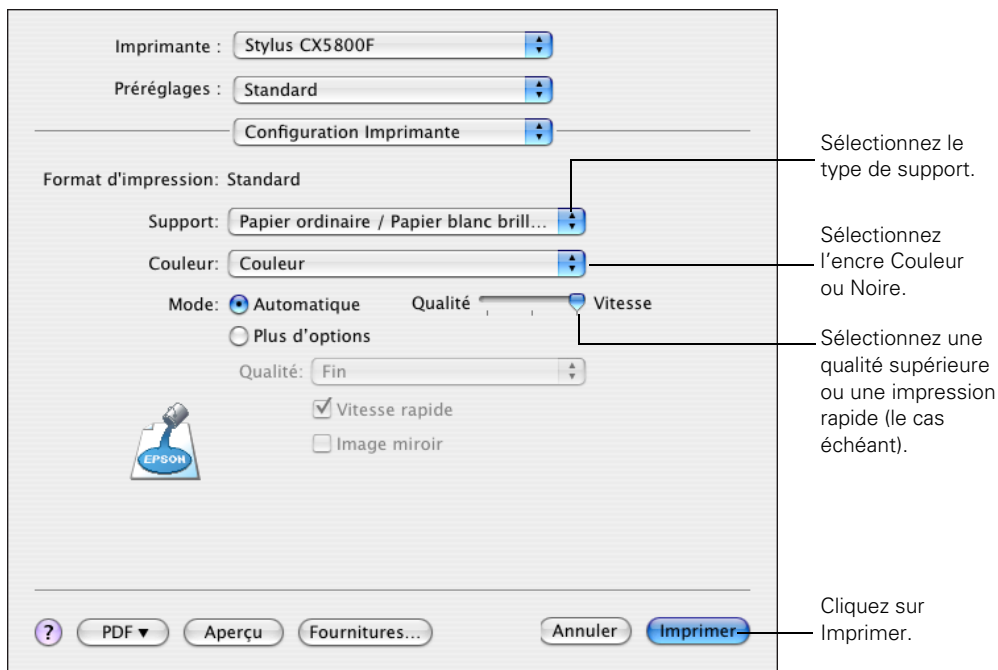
Imprimante : Stylus CX5800F

Préréglages : Standard

Configuration Imprimante

Format d'impression: Standard

Support: Papier ordinaire / Papier blanc brill...

Couleur: Couleur

Mode: Automatique

Qualité Vitesse

Plus d'options

Qualité: Fin

Vitesse rapide

Image miroir

EPSON

?

PDF ▾

Aperçu

Fournitures...

Annuler

Imprimer

Sélectionnez le type de support.

Sélectionnez l'encre Couleur ou Noire.

Sélectionnez une qualité supérieure ou une impression rapide (le cas échéant).

Cliquez sur Imprimer.